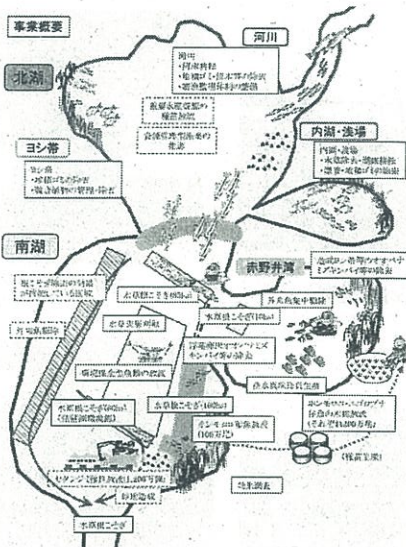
事業概要

河川

北湖

河口
・河床耕耘
・地域ごと・根本等の除去
・湖岸堆積砂の撤去

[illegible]

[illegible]

内湖・浅場

ヨシ帯

ヨシ帯
・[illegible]
・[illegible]

内湖・浅場
・水草除去・湖底耕耘
・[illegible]

南湖

赤野井湾

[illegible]

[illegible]

水草根こそぎ(80ha)

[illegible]

水草根こそぎ(10ha)

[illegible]

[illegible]

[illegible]

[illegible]

水草根こそぎ(40ha)
([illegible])

水草根こそぎ(100ha)

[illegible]
(100万尾)

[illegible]

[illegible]

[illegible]

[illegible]

水草根こそぎ

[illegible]